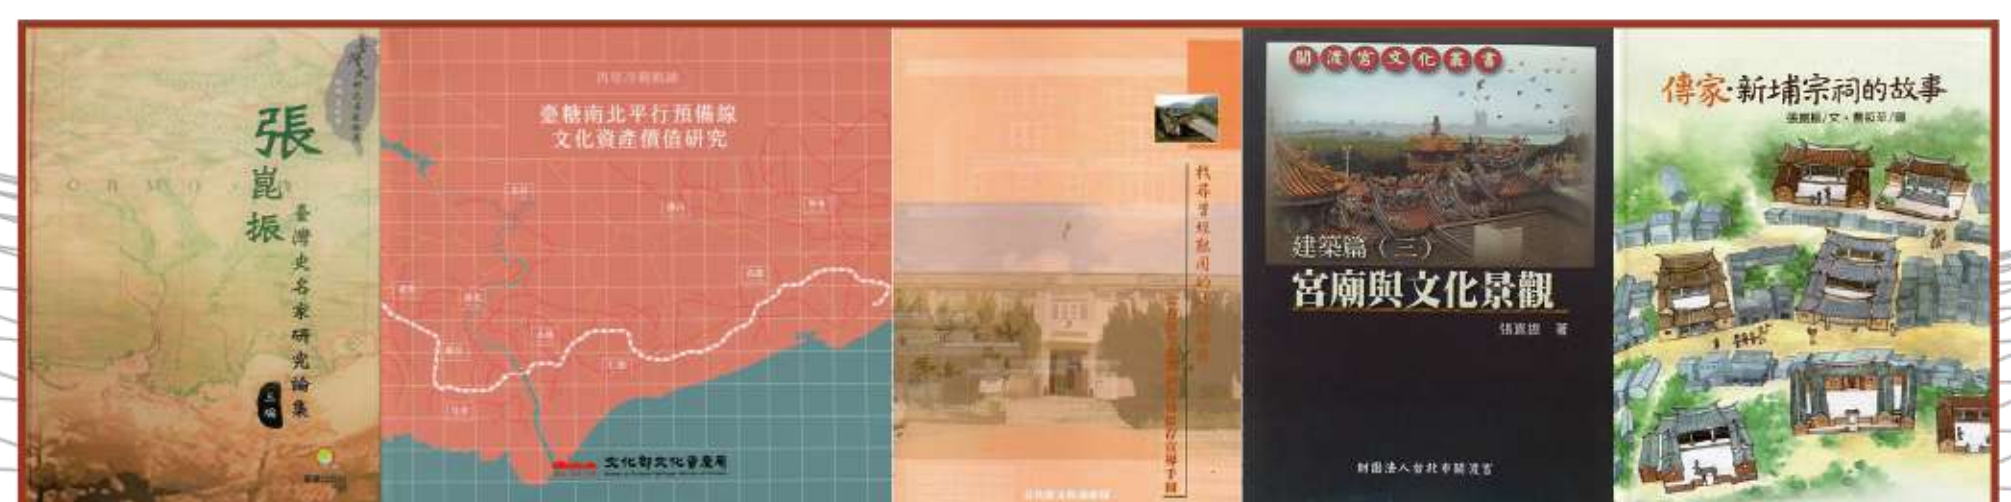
張崑振
臺灣史名家研究論集
三編

FORMOSA

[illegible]

臺糖南北平行預備線
文化資產價值研究

文化部文化資產局

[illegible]

關渡宮文化叢書
建築篇（三）
宮廟與文化景觀
張崑振 著
財團法人台北市關渡宮

傳家·新埔宗祠的故事
張崑振/文 · 黃拓平/圖